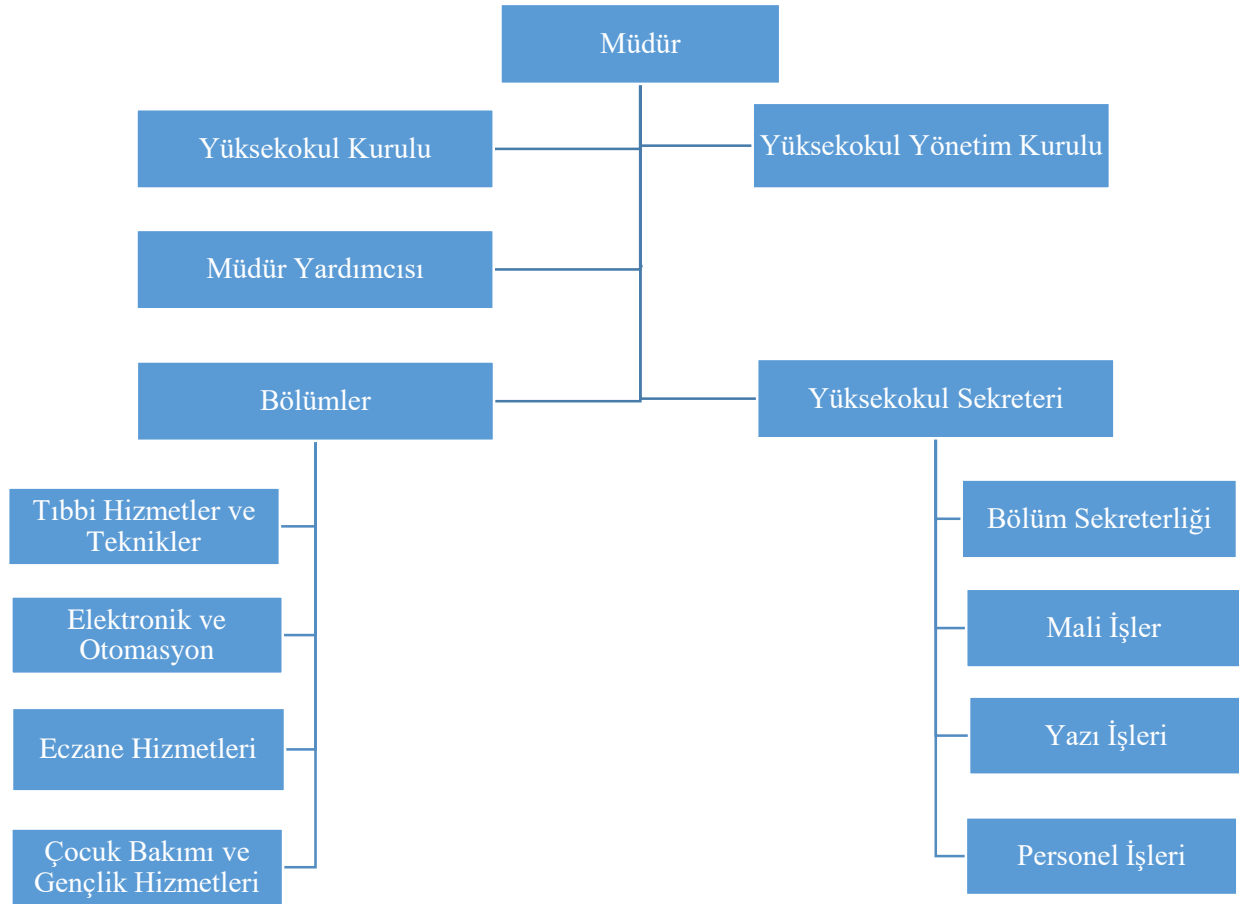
Müdür

Yüksekokul Kurulu

Yüksekokul Yönetim Kurulu

Müdür Yardımcısı

Bölümler

Yüksekokul Sekreteri

Tıbbi Hizmetler ve Teknikler

Elektronik ve Otomasyon

Eczane Hizmetleri

Çocuk Bakımı ve Gençlik Hizmetleri

Bölüm Sekreterliği

Mali İşler

Yazı İşleri

Personel İşleri